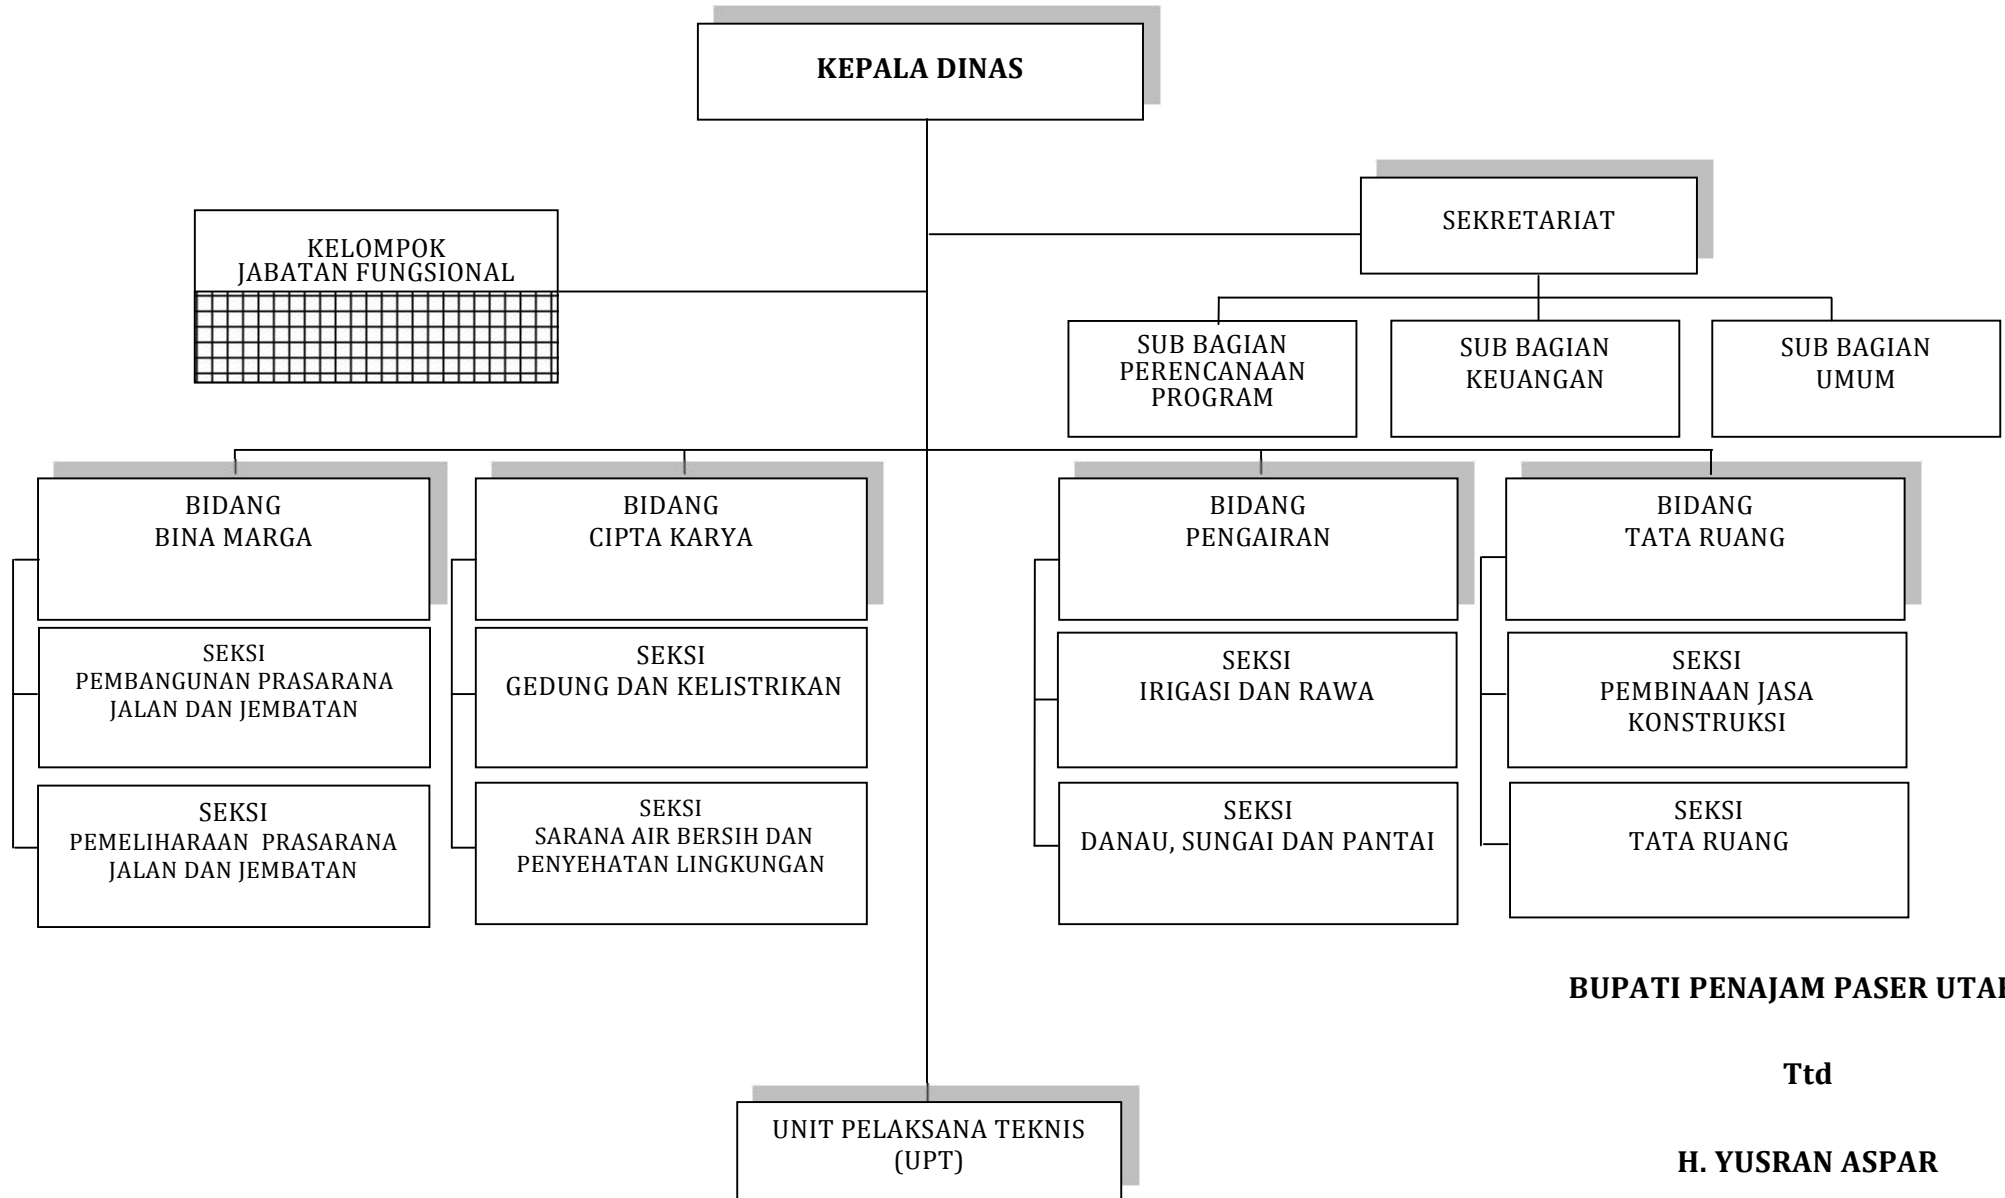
KEPALA DINAS

KELOMPOK JABATAN FUNGSIONAL

SEKRETARIAT

SUB BAGIAN PERENCANAAN PROGRAM

SUB BAGIAN KEUANGAN

SUB BAGIAN UMUM

BIDANG BINA MARGA

SEKSI PEMBANGUNAN PRASARANA JALAN DAN JEMBATAN

SEKSI PEMELIHARAAN PRASARANA JALAN DAN JEMBATAN

BIDANG CIPTA KARYA

SEKSI GEDUNG DAN KELISTRIKAN

SEKSI SARANA AIR BERSIH DAN PENYEHATAN LINGKUNGAN

BIDANG PENGAIRAN

SEKSI IRIGASI DAN RAWA

SEKSI DANAU, SUNGAI DAN PANTAI

BIDANG TATA RUANG

SEKSI PEMBINAAN JASA KONSTRUKSI

SEKSI TATA RUANG

UNIT PELAKSANA TEKNIS (UPT)

BUPATI PENAJAM PASER UTA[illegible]

Ttd

H. YUSRAN ASPAR